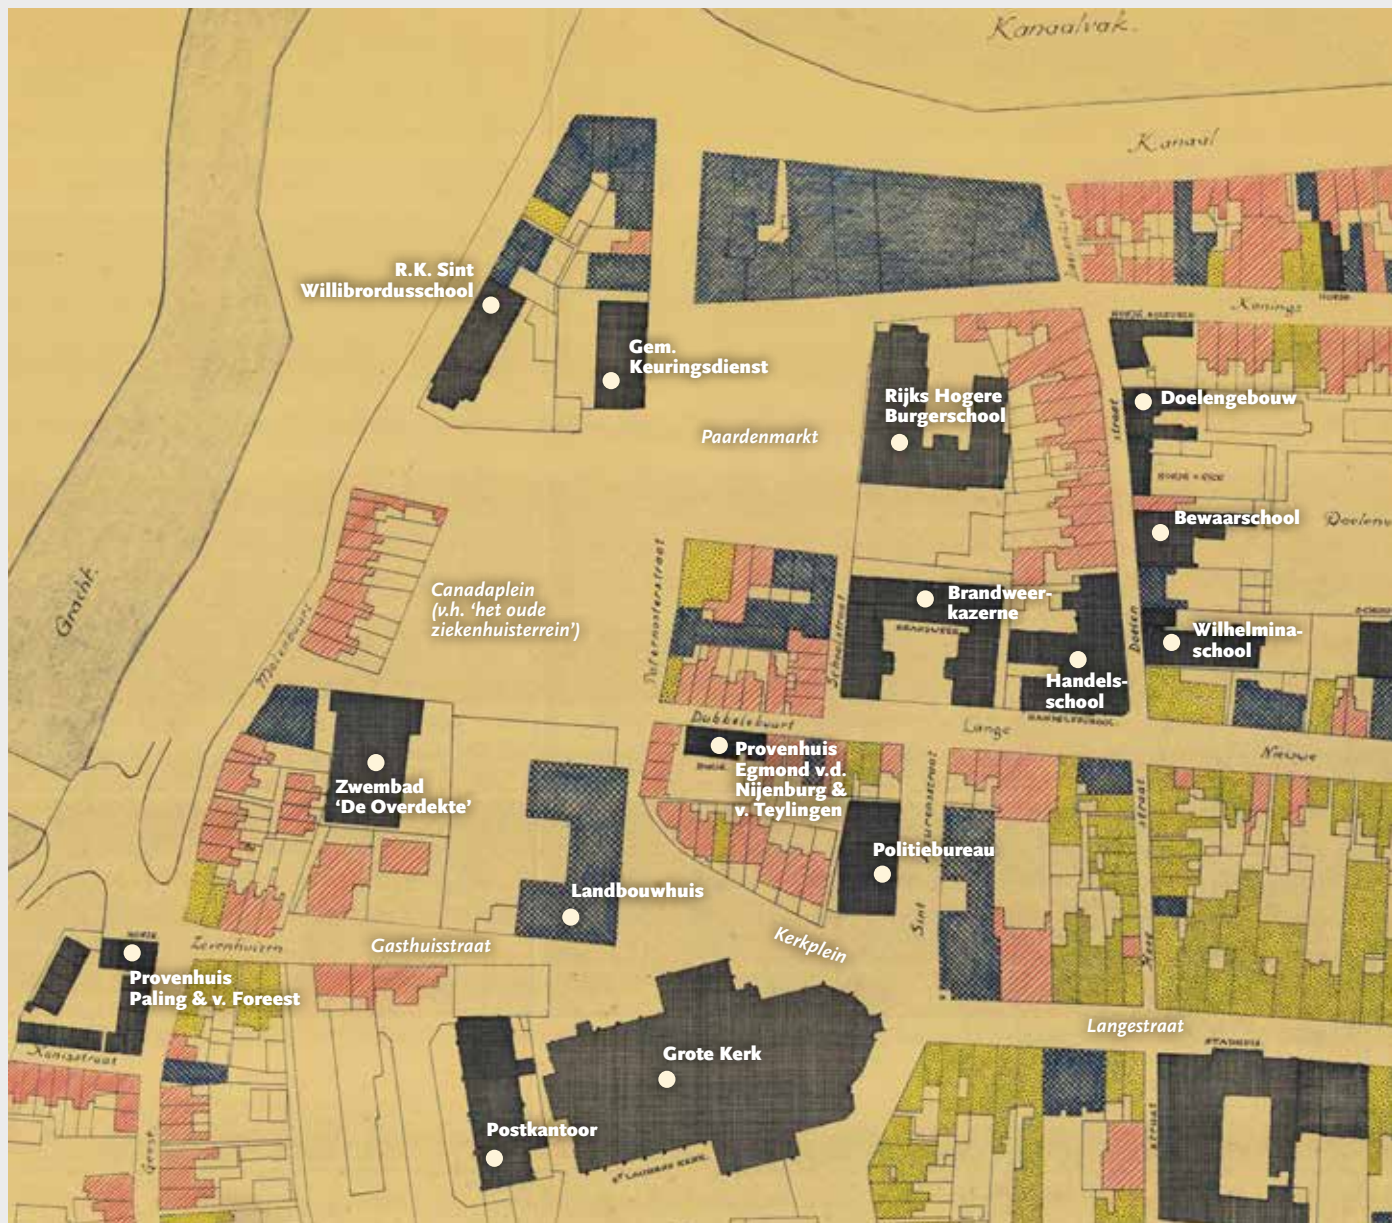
Kanaalvak.

Kanaal

Konings

R.K. Sint Willibrordusschool

Gem. Keuringsdienst

Rijks Hogere Burgerschool

Doelengebouw

Paardenmarkt

Bewaarschool

Doelen

Gracht.

Canadaplein (v.h. 'het oude ziekenhuisterrein')

Brandweerkazerne

Wilhelminaschool

Handelsschool

Doelen

Paternosterstraat

Schoolstraat

Molenbuurt

Dubbelebuurt

Lange

Nieuwe

Provenhuis Egmond v.d. Nijenburg & v. Teylingen

Zwembad 'De Overdekte'

Politiebureau

Landbouwhuis

Kerkplein

Sint

Zevenhuizen

Gasthuisstraat

Provenhuis Paling & v. Foreest

Langestraat

Grote Kerk

Postkantoor

Gedempte

Keizerstraat